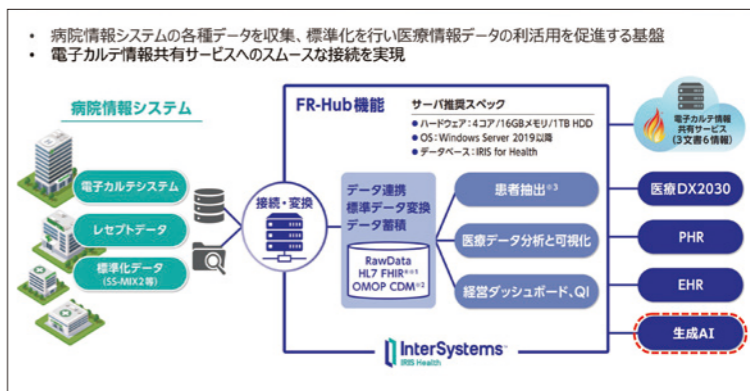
• 病院情報システムの各種データを収集、標準化を行い医療情報データの利活用を促進する基盤
• 電子カルテ情報共有サービスへのスムースな接続を実現

病院情報システム

電子カルテシステム

レセプトデータ

標準化データ (SS-MIX2等)

接続・変換

FR-Hub機能

サーバ推奨スペック
● ハードウェア：4コア/16GBメモリ/1TB HDD
● OS：Windows Server 2019以降
● データベース：IRIS for Health

データ連携
標準データ変換
データ蓄積

RawData
HL7 FHIR※1
OMOP CDM※2

患者抽出※3

医療データ分析と可視化

経営ダッシュボード、QI

InterSystems
IRIS Health

電子カルテ情報共有サービス (3文書6情報)

医療DX2030

PHR

EHR

生成AI